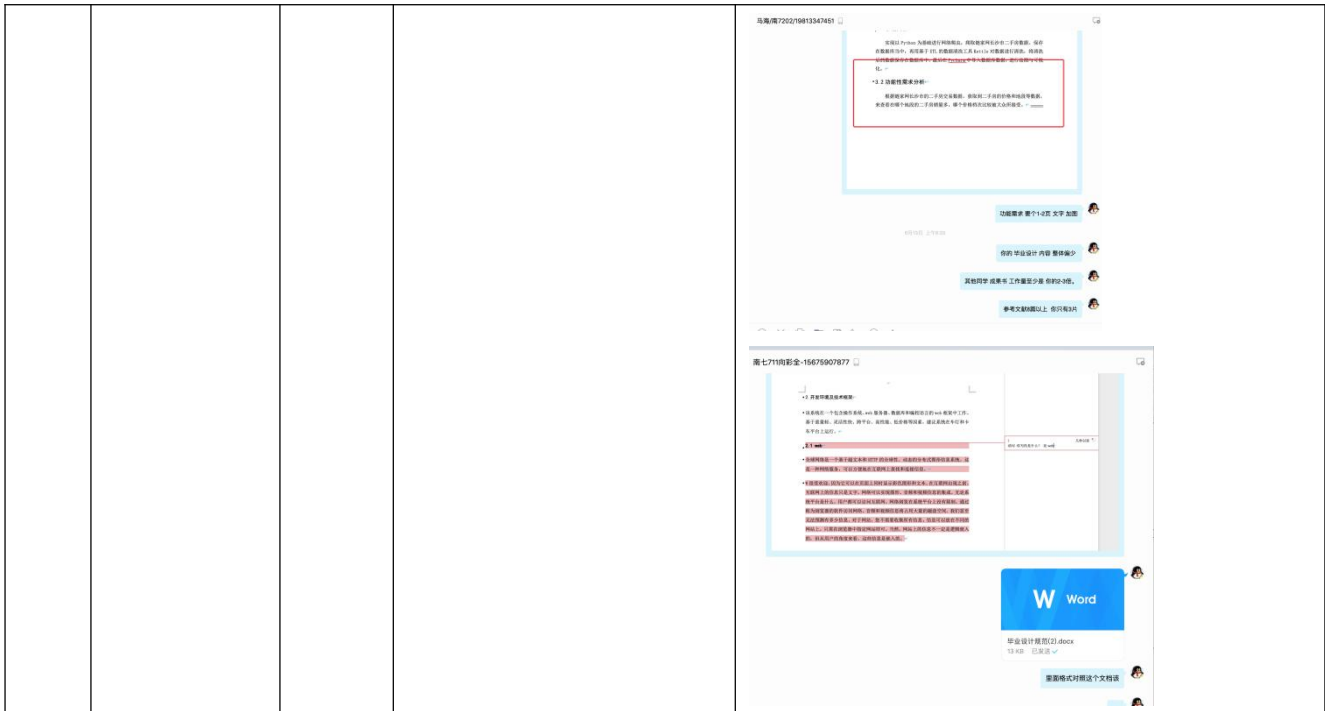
马海/南7202/19813347451

实现以 Python 为基础进行网络爬虫，爬取被爬网长沙市二手房数据，保存在数据库当中，利用基于 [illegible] 的数据清洗工具 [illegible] 对数据进行清洗，将清洗后的数据保存在数据库中，最后在 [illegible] 中导入数据库数据，进行可视化分析。

3.2 功能性需求分析

根据被爬网长沙市的二手房交易数据，查找到二手房的价格和地段等数据，来查看在哪个地段的二手房销量多，哪个价格的房屋被大众所接受。

功能需求 要个1-2页 文字 加图

你的 毕业设计 内容 整体偏少

其他同学 成果书 工作量至少是 你的2-3倍。

参考文献8篇以上 你只有3片

南七711向彩全-15675907877

3 开发环境及技术框架

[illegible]

3.1 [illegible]

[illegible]

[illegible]

W Word

毕业设计规范(2).docx

13 KB 已发送

里面格式对照这个文档该